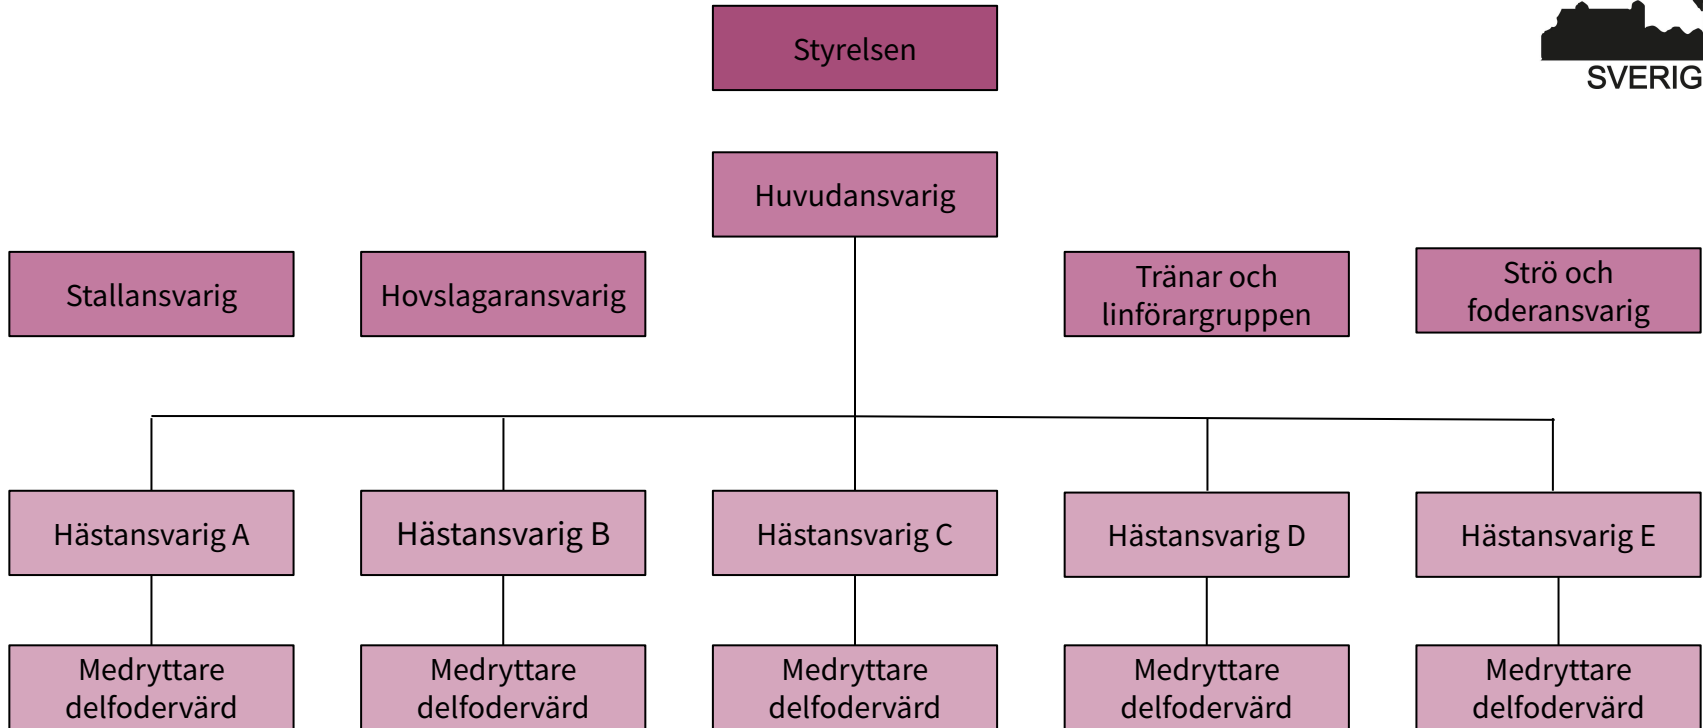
SVERIG

Styrelsen

Huvudansvarig

Stallansvarig

Hovslagaransvarig

Tränar och linförargruppen

Strö och foderansvarig

Hästansvarig A

Hästansvarig B

Hästansvarig C

Hästansvarig D

Hästansvarig E

Medryttare delfodervärd

Medryttare delfodervärd

Medryttare delfodervärd

Medryttare delfodervärd

Medryttare delfodervärd